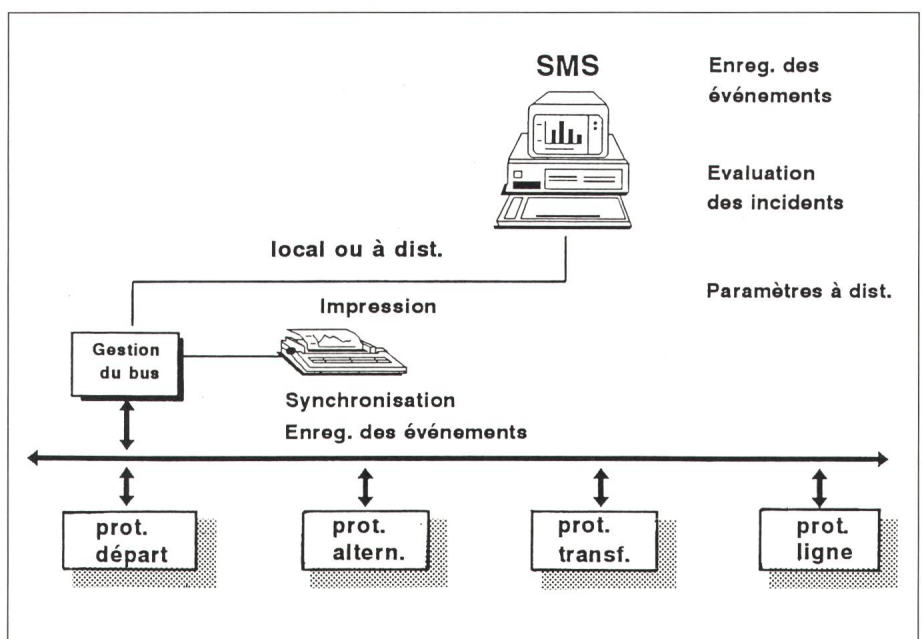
SMS

Enreg. des événements

Evaluation des incidents

local ou à dist.

Paramètres à dist.

Impression

Gestion du bus

Synchronisation
Enreg. des événements

prot. départ

prot. altern.

prot. transf.

prot. ligne